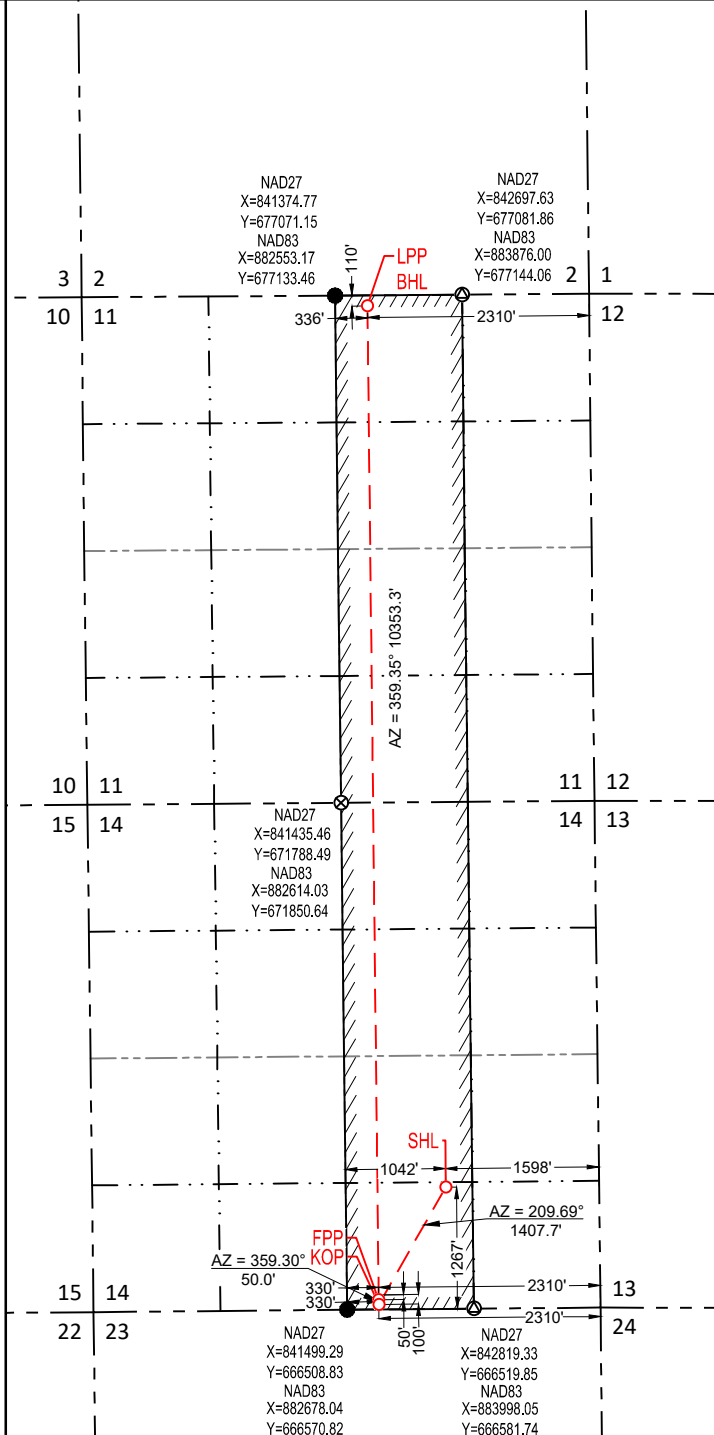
NAD27
X=841374.77
Y=677071.15
NAD83
X=882553.17
Y=677133.46

NAD27
X=842697.63
Y=677081.86
NAD83
X=883876.00
Y=677144.06

110'
LPP
BHL

3 | 2
10 | 11

2 | 1
12

336'
2310'

AZ = 359.35° 10353.3'

10 | 11
15 | 14

11 | 12
14 | 13

NAD27
X=841435.46
Y=671788.49
NAD83
X=882614.03
Y=671850.64

SHL
1042'
1598'
AZ = 209.69°
1407.7'
1267'
FPP
KOP
AZ = 359.30°
50.0'
330'
330'
2310'
2310'
50'
100'

15 | 14
22 | 23

13
24

NAD27
X=841499.29
Y=666508.83
NAD83
X=882678.04
Y=666570.82

NAD27
X=842819.33
Y=666519.85
NAD83
X=883998.05
Y=666581.74